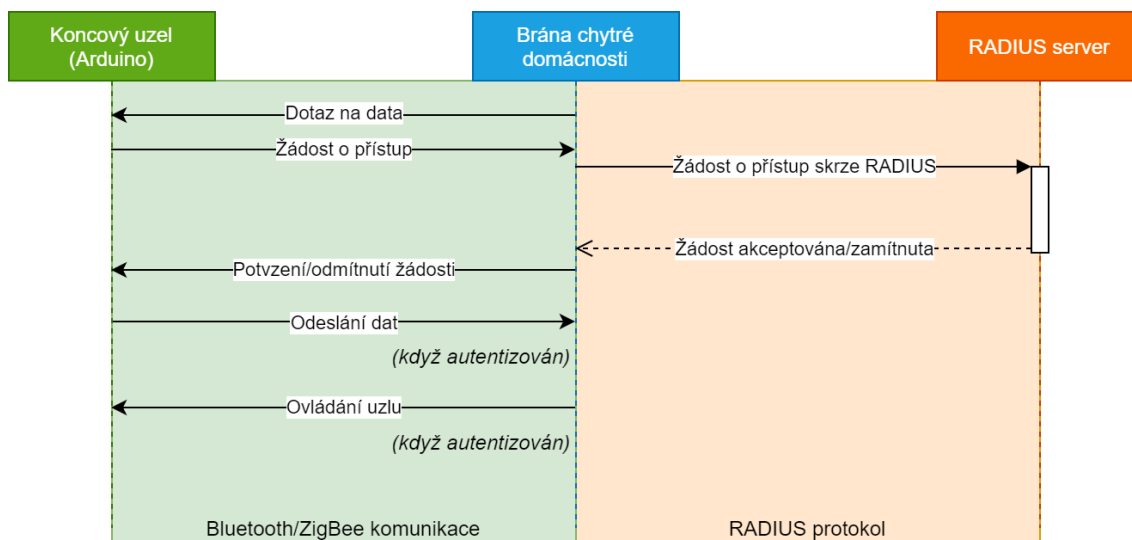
Koncový uzel (Arduino)

Brána chytré domácnosti

RADIUS server

Dotaz na data

Žádost o přístup

Žádost o přístup skrze RADIUS

Žádost akceptována/zamítnuta

Potvzení/odmítnutí žádosti

Odeslání dat

(když autentizován)

Ovládání uzlu

(když autentizován)

Bluetooth/ZigBee komunikace

RADIUS protokol